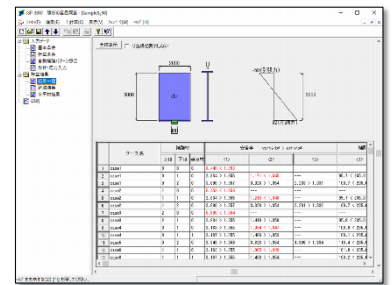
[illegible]

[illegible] 入力データ
基本条件
断面条件
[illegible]
計算結果
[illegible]

3000

3000

(1)

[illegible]

| | ケース名 | | | | (1) | (2) | (3) | |
|---|---|---|---|---|---|---|---|---|
| 1 | case1 | | | | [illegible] | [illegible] | | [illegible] |
| 2 | case1 | | | | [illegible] | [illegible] | | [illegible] |
| 3 | case1 | | | | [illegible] | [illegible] | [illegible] | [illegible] |
| 4 | case2 | | | | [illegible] | | | |
| 5 | case2 | | | | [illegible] | | | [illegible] |
| 6 | case2 | | | | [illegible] | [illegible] | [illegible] | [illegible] |
| 7 | case3 | | | | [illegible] | | | |
| 8 | case3 | | | | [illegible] | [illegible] | | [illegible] |
| 9 | case3 | | | | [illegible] | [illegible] | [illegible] | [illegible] |
| 10 | case4 | | | | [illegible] | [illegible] | | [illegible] |
| 11 | case4 | | | | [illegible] | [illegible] | | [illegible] |
| 12 | case4 | | | | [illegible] | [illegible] | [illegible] | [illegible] |
| 13 | case5 | | | | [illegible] | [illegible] | | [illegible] |

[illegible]